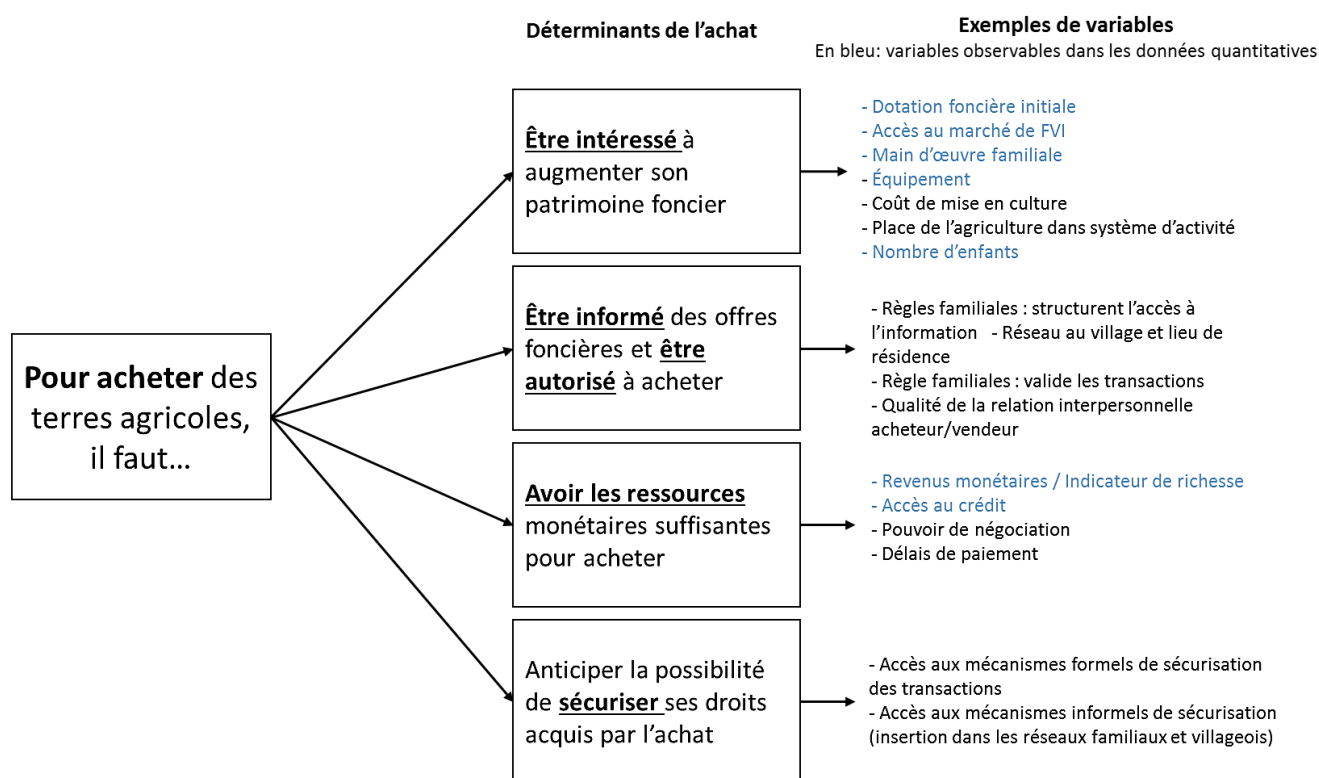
Déterminants de l'achat

Exemples de variables
En bleu: variables observables dans les données quantitatives

Pour acheter des terres agricoles, il faut…

Être intéressé à augmenter son patrimoine foncier

- Dotation foncière initiale
- Accès au marché de FVI
- Main d'œuvre familiale
- Équipement
- Coût de mise en culture
- Place de l'agriculture dans système d'activité
- Nombre d'enfants

Être informé des offres foncières et être autorisé à acheter

- Règles familiales : structurent l'accès à l'information - Réseau au village et lieu de résidence
- Règle familiales : valide les transactions
- Qualité de la relation interpersonnelle acheteur/vendeur

Avoir les ressources monétaires suffisantes pour acheter

- Revenus monétaires / Indicateur de richesse
- Accès au crédit
- Pouvoir de négociation
- Délais de paiement

Anticiper la possibilité de sécuriser ses droits acquis par l'achat

- Accès aux mécanismes formels de sécurisation des transactions
- Accès aux mécanismes informels de sécurisation (insertion dans les réseaux familiaux et villageois)